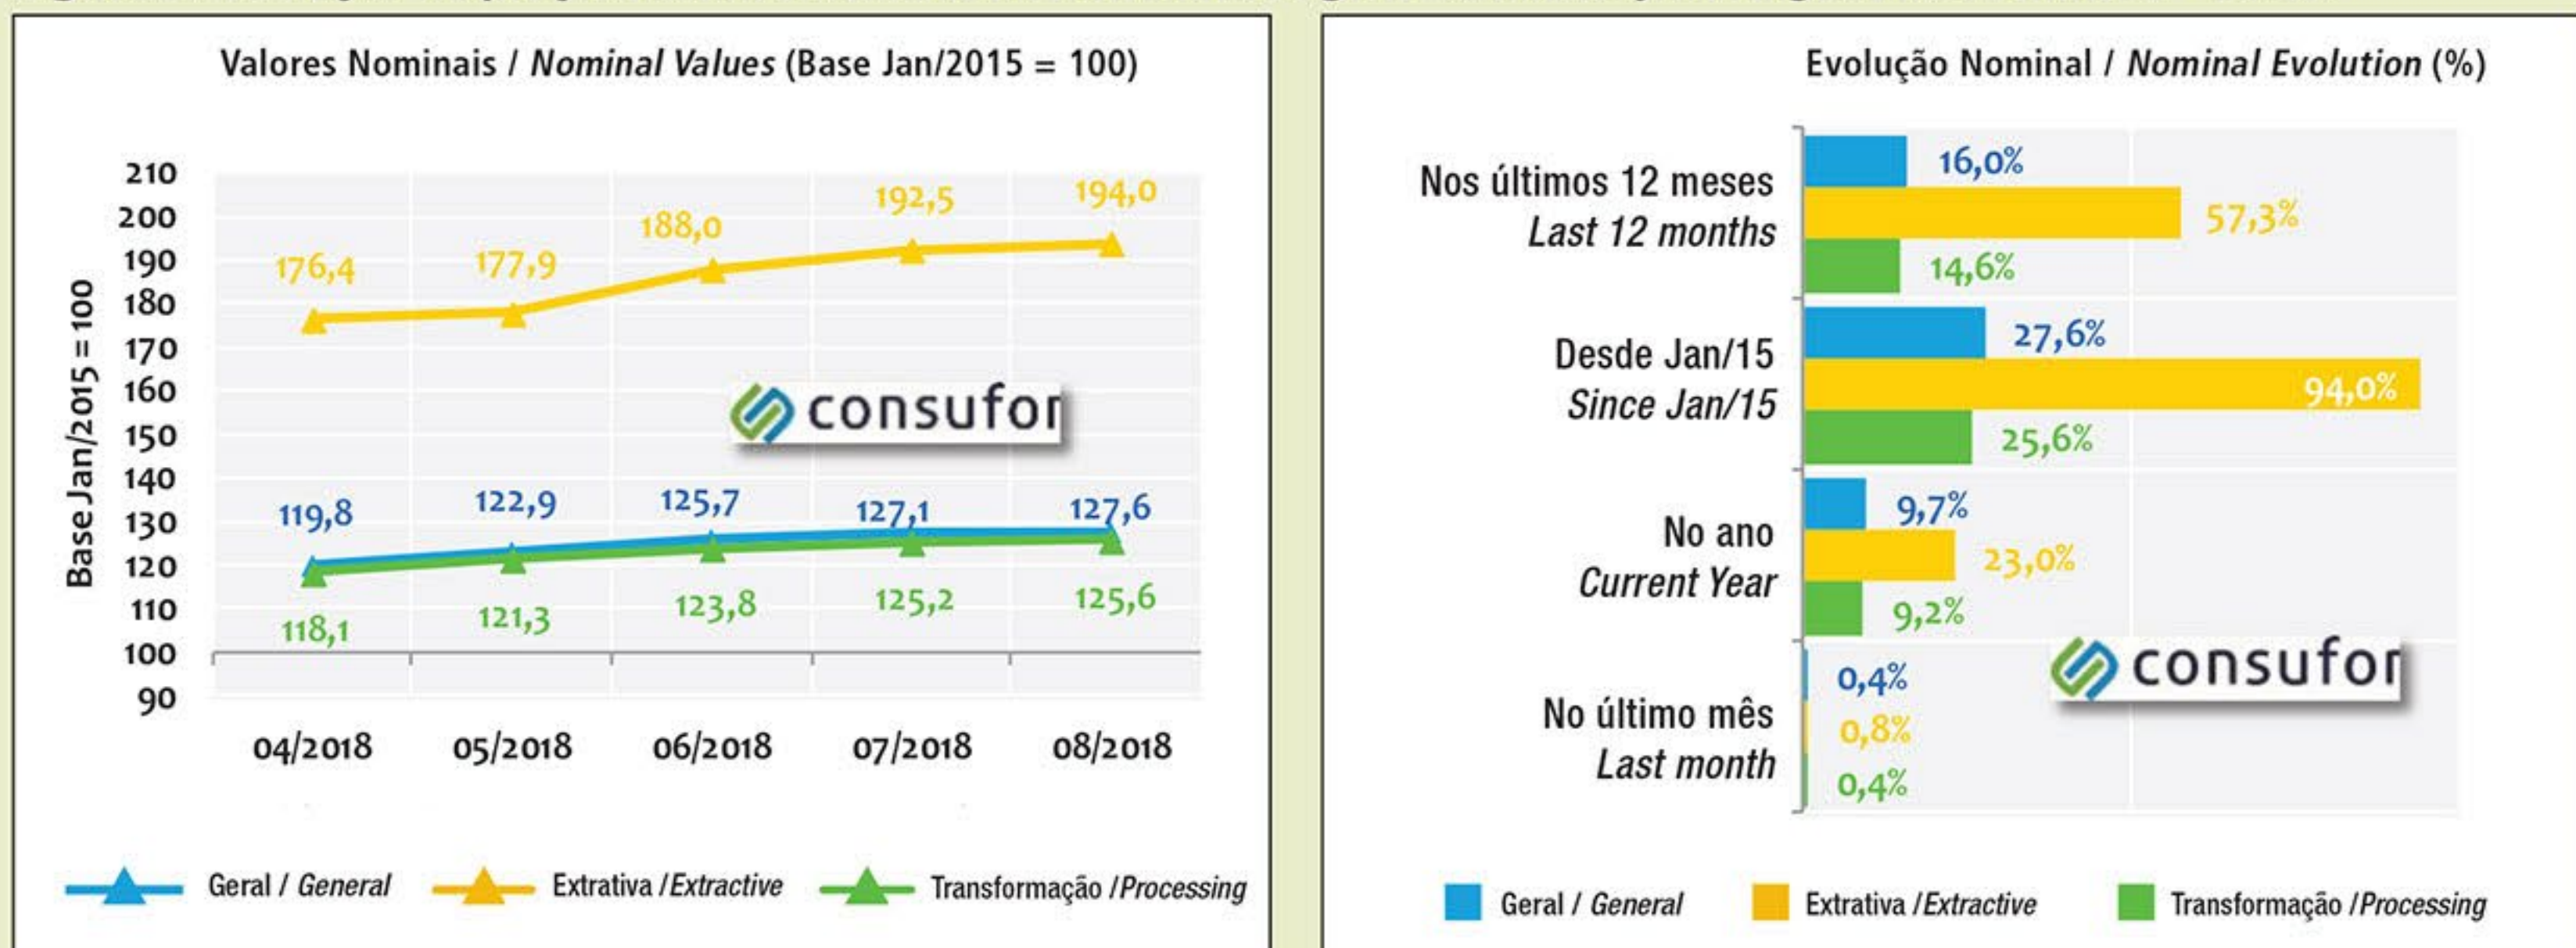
Valores Nominais / Nominal Values (Base Jan/2015 = 100)

Base Jan/2015 = 100

210
200
190
180
170
160
150
140
130
120
110
100
90

176,4
177,9
188,0
192,5
194,0

119,8
122,9
125,7
127,1
127,6

118,1
121,3
123,8
125,2
125,6

consufor

04/2018
05/2018
06/2018
07/2018
08/2018

Geral / General
Extrativa / Extractive
Transformação / Processing

Evolução Nominal / Nominal Evolution (%)

Nos últimos 12 meses
Last 12 months
16,0%
57,3%
14,6%

Desde Jan/15
Since Jan/15
27,6%
94,0%
25,6%

No ano
Current Year
9,7%
23,0%
9,2%

No último mês
Last month
0,4%
0,8%
0,4%

consufor

Geral / General
Extrativa / Extractive
Transformação / Processing